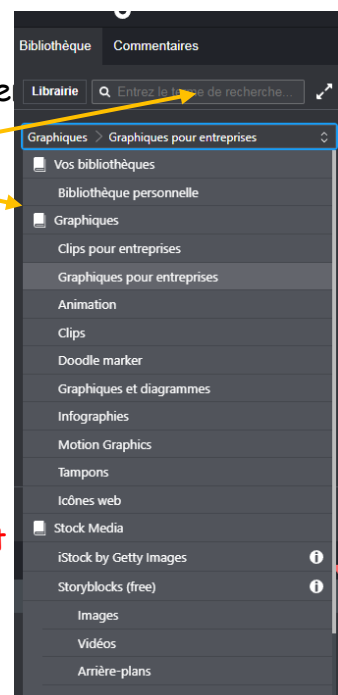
Bibliothèque Commentaires

Librairie

Entrez le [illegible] de recherche...

Graphiques > Graphiques pour entreprises

Vos bibliothèques

Bibliothèque personnelle

Graphiques

Clips pour entreprises

Graphiques pour entreprises

Animation

Clips

Doodle marker

Graphiques et diagrammes

Infographies

Motion Graphics

Tampons

Icônes web

Stock Media

iStock by Getty Images

Storyblocks (free)

Images

Vidéos

Arrière-plans